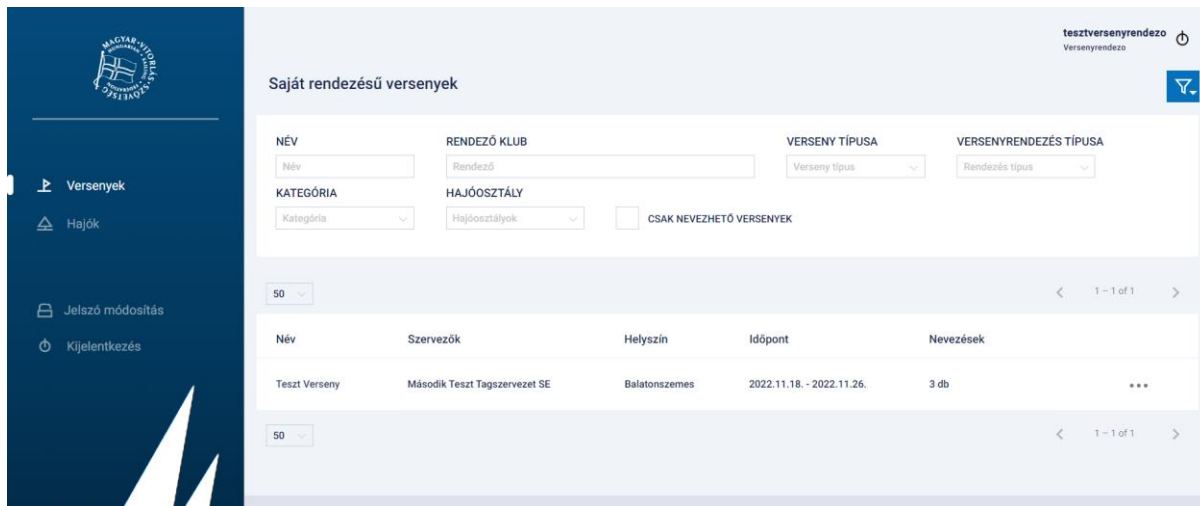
MAGYAR VITORLÁS SZÖVETSÉG

Versenyek
Hajók

Jelszó módosítás
Kijelentkezés

tesztversenyrendezo
Versenyrendezo

Saját rendezésű versenyek

NÉV
Név
RENDEZŐ KLUB
Rendező
VERSENY TÍPUSA
Verseny típus
VERSENYRENDEZÉS TÍPUSA
Rendezés típus
KATEGÓRIA
Kategória
HAJÓOSZTÁLY
Hajóosztályok
CSAK NEVEZHETŐ VERSENYEK

50
1 – 1 of 1

| Név | Szervezők | Helyszín | Időpont | Nevezések | |
|---|---|---|---|---|---|
| Teszt Verseny | Második Teszt Tagszervezet SE | Balatonszemes | 2022.11.18. - 2022.11.26. | 3 db | ... |

50
1 – 1 of 1